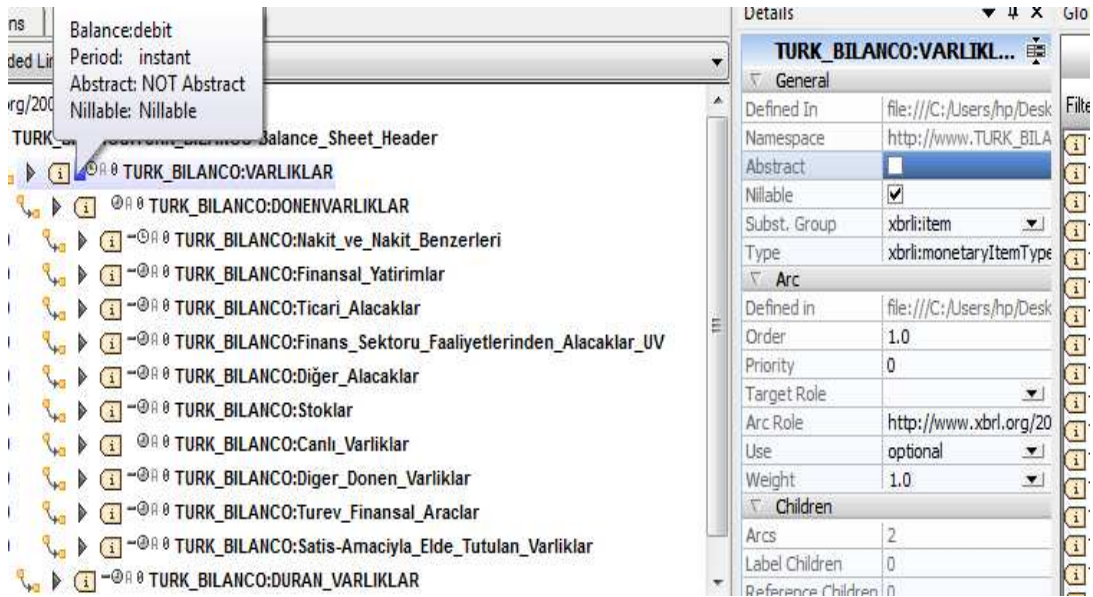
ns

ded Lir

rg/200

Balance:debit
Period: instant
Abstract: NOT Abstract
Nillable: Nillable

TURK_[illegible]Balance_Sheet_Header

TURK_BILANCO:VARLIKLAR
TURK_BILANCO:DONENVARLIKLAR
TURK_BILANCO:Nakit_ve_Nakit_Benzerleri
TURK_BILANCO:Finansal_Yatirimlar
TURK_BILANCO:Ticari_Alacaklar
TURK_BILANCO:Finans_Sektoru_Faaliyetlerinden_Alacaklar_UV
TURK_BILANCO:Diğer_Alacaklar
TURK_BILANCO:Stoklar
TURK_BILANCO:Canlı_Varliklar
TURK_BILANCO:Diger_Donen_Varliklar
TURK_BILANCO:Turev_Finansal_Araclar
TURK_BILANCO:Satis-Amaciyla_Elde_Tutulan_Varliklar
TURK_BILANCO:DURAN_VARLIKLAR

Details

TURK_BILANCO:VARLIKL...

General

| | |
|---|---|
| Defined In | file:///C:/Users/hp/Desk |
| Namespace | http://www.TURK_BILA |
| Abstract | |
| Nillable | ☑ |
| Subst. Group | xbrli:item |
| Type | xbrli:monetaryItemType |

Arc

| | |
|---|---|
| Defined in | file:///C:/Users/hp/Desk |
| Order | 1.0 |
| Priority | 0 |
| Target Role | |
| Arc Role | http://www.xbrl.org/20 |
| Use | optional |
| Weight | 1.0 |

Children

| | |
|---|---|
| Arcs | 2 |
| Label Children | 0 |
| Reference Children | 0 |

Glo

Filte